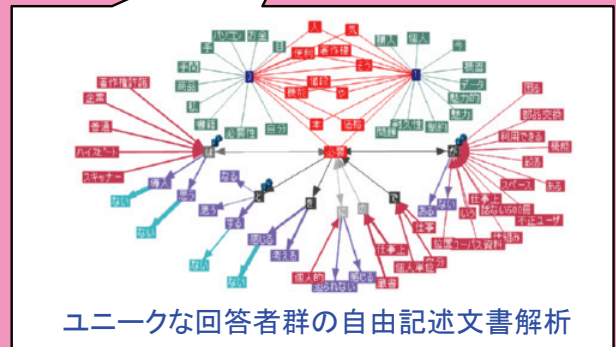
人
気
パソコン
発達
購入
個人
手
準備
著作権
今
著作権許諾
手間
版権
データ
開始
題名
企画
魅力的
購入
魅力
普通
傾向
必要性
自分
問題
著作
制約
部品交換
ハイスピード
利用できる
積極
スキャナー
必要
記入
スペース
ある
導入
ない
仕事上
ない
読む
部品
困る
ない
思う
エンドユーザ
仕組み
ない
考える
個人的
仕事上
個人単位
感じる
慣習
受けられない
ユニークな回答者群の自由記述文書解析